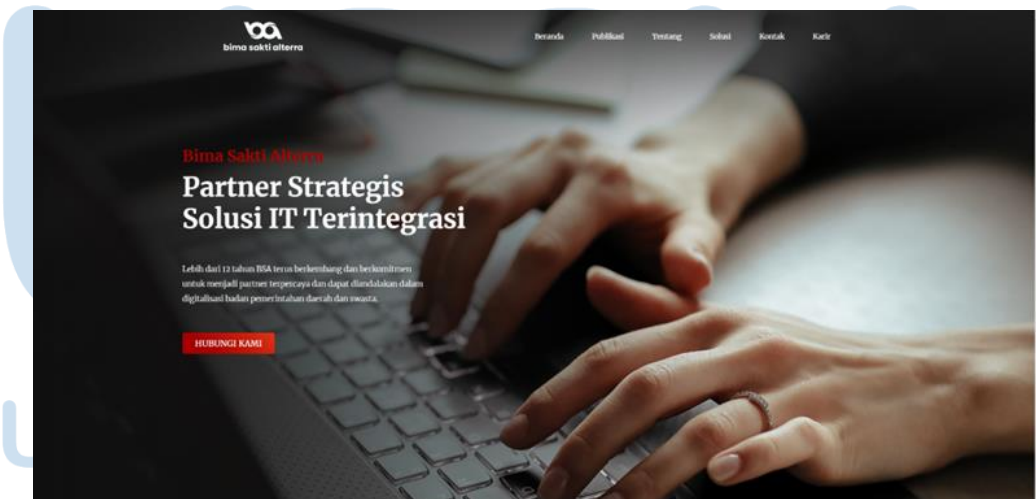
bima sakti alterra

Beranda Publikasi Tentang Solusi Kontak Karir

Bima Sakti Alterra

Partner Strategis Solusi IT Terintegrasi

Lebih dari 12 tahun BSA terus berkembang dan berkomitmen untuk menjadi partner terpercaya dan dapat diandalakan dalam digitalisasi badan pemerintahan daerah dan swasta.

HUBUNGI KAMI